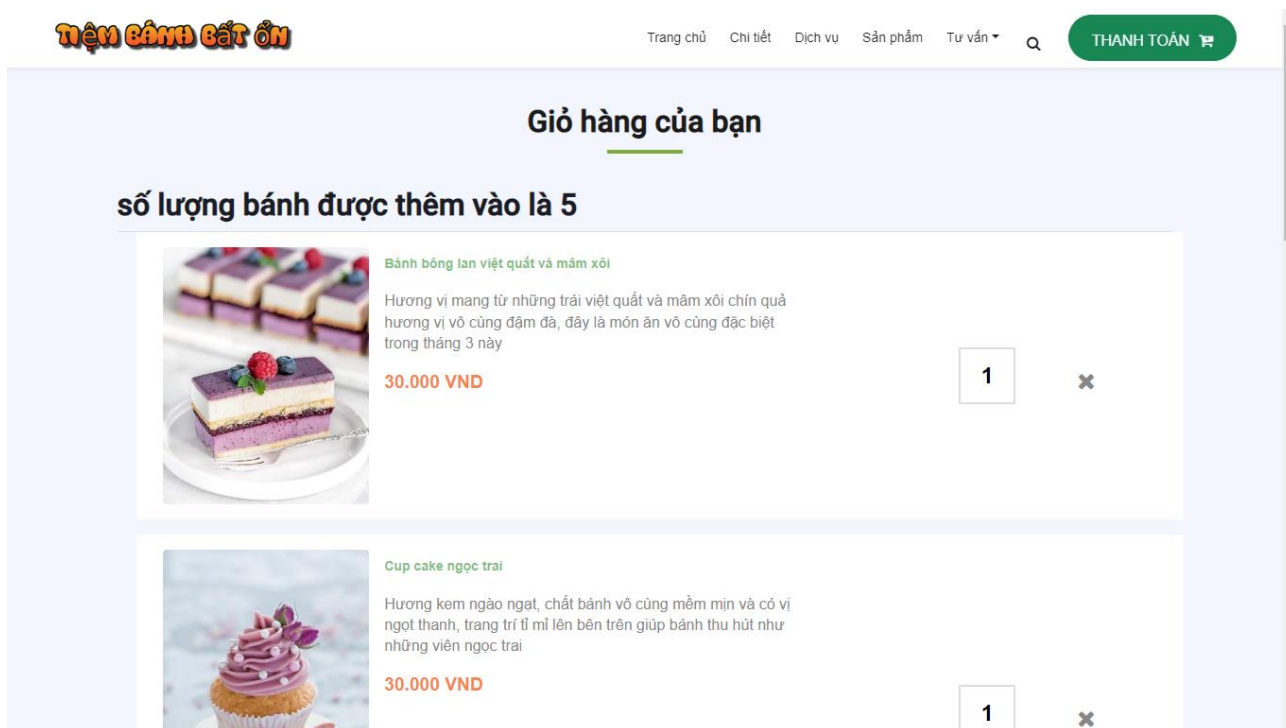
TIỆM BÁNH BẤT ỔN

Trang chủ Chi tiết Dịch vụ Sản phẩm Tư vấn Q THANH TOÁN

Giỏ hàng của bạn

số lượng bánh được thêm vào là 5

Bánh bông lan việt quất và mâm xôi

Hương vị mang từ những trái việt quất và mâm xôi chín quả hương vị vô cùng đậm đà, đây là món ăn vô cùng đặc biệt trong tháng 3 này

30.000 VND

1

Cup cake ngọc trai

Hương kem ngào ngạt, chất bánh vô cùng mềm mịn và có vị ngọt thanh, trang trí tỉ mỉ lên bên trên giúp bánh thu hút như những viên ngọc trai

30.000 VND

1